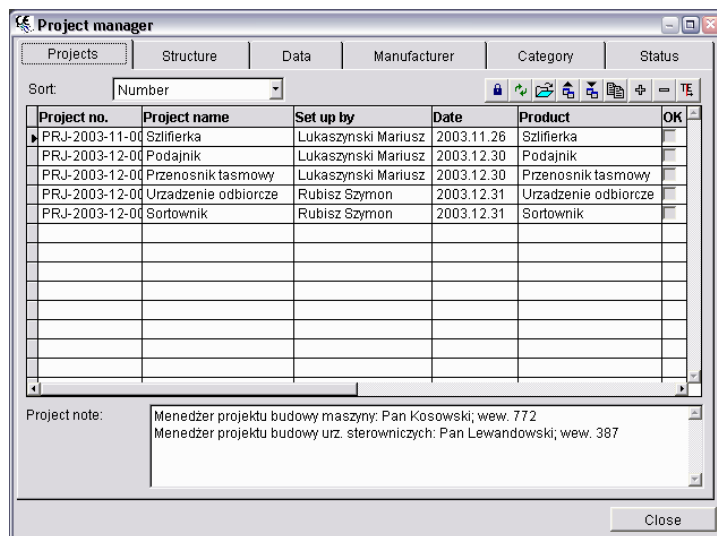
Project manager

Projects | Structure | Data | Manufacturer | Category | Status

Sort: Number

| Project no. | Project name | Set up by | Date | Product | OK |
|---|---|---|---|---|---|
| PRJ-2003-11-00 | Szlifierka | Lukaszynski Mariusz | 2003.11.26 | Szlifierka | |
| PRJ-2003-12-00 | Podajnik | Lukaszynski Mariusz | 2003.12.30 | Podajnik | |
| PRJ-2003-12-00 | Przenosnik tasmowy | Lukaszynski Mariusz | 2003.12.30 | Przenosnik tasmowy | |
| PRJ-2003-12-00 | Urzadzenie odbiorcze | Rubisz Szymon | 2003.12.31 | Urzadzenie odbiorcze | |
| PRJ-2003-12-00 | Sortownik | Rubisz Szymon | 2003.12.31 | Sortownik | |

Project note:
Menedżer projektu budowy maszyny: Pan Kosowski; wew. 772
Menedżer projektu budowy urz. sterowniczych: Pan Lewandowski; wew. 387

Close